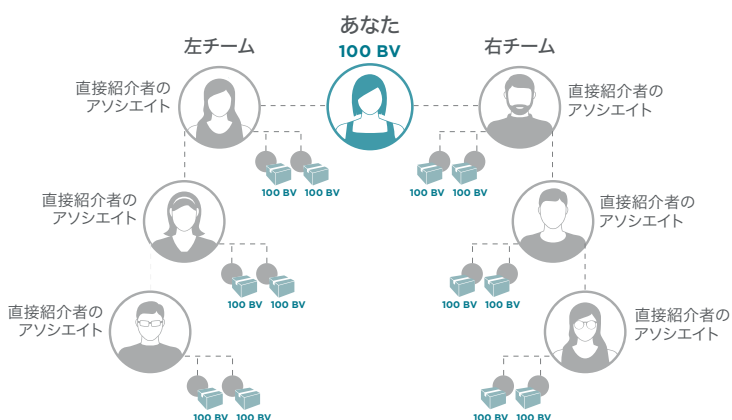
あなた
100 BV

左チーム

右チーム

直接紹介者の
アソシエイト

直接紹介者の
アソシエイト

100 BV 100 BV

100 BV 100 BV

直接紹介者の
アソシエイト

直接紹介者の
アソシエイト

100 BV 100 BV

100 BV 100 BV

直接紹介者の
アソシエイト

直接紹介者の
アソシエイト

100 BV 100 BV

100 BV 100 BV